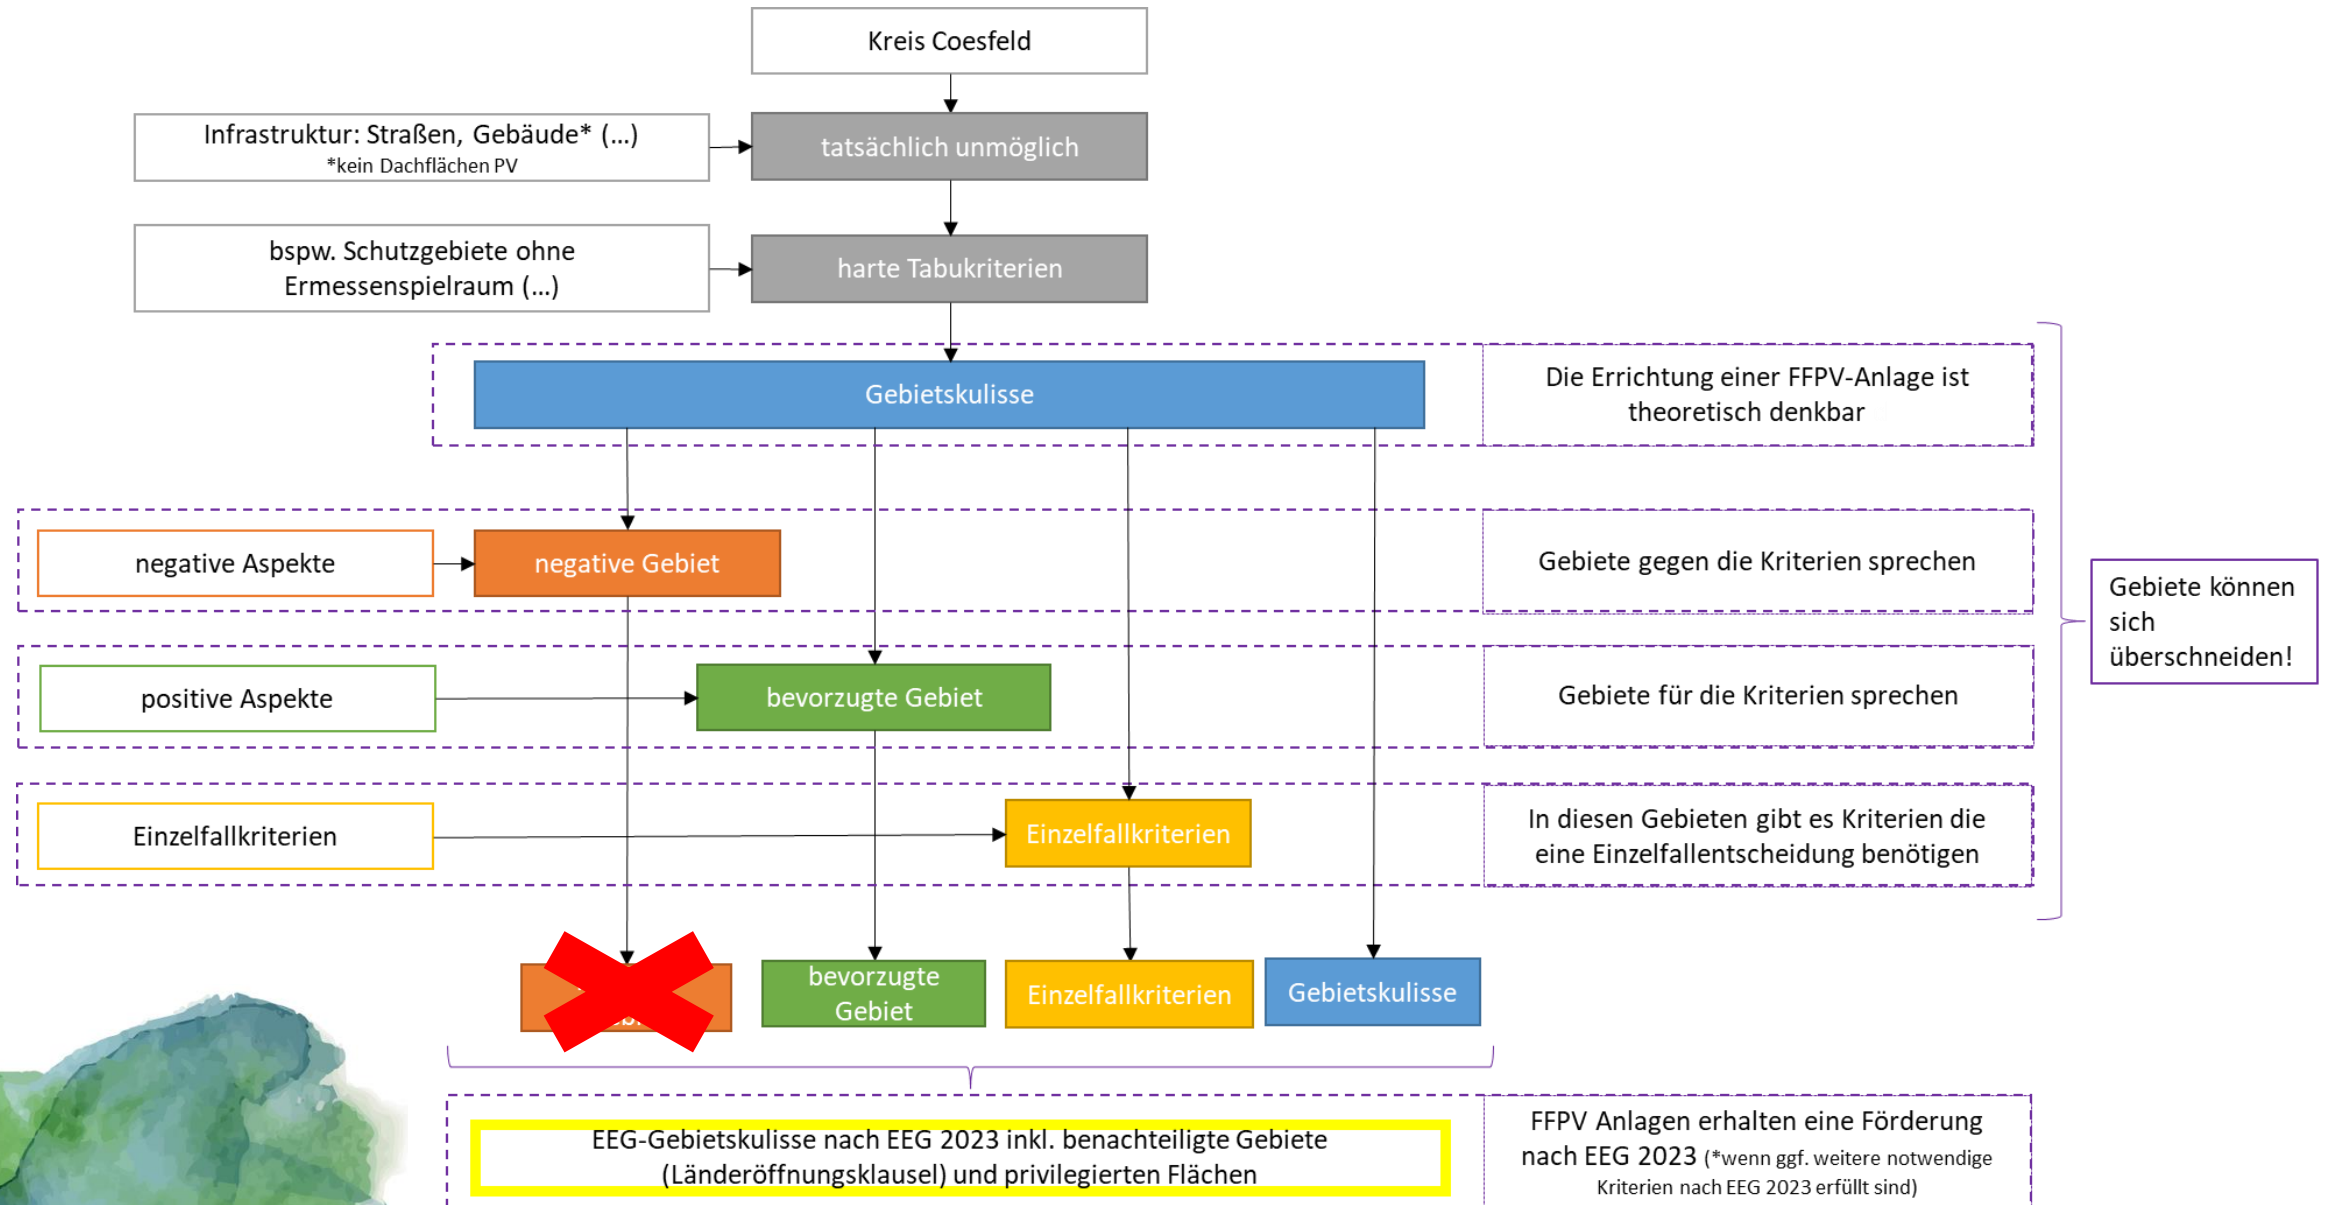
Kreis Coesfeld

Infrastruktur: Straßen, Gebäude* (…)
*kein Dachflächen PV

tatsächlich unmöglich

bspw. Schutzgebiete ohne Ermessenspielraum (…)

harte Tabukriterien

Gebietskulisse

Die Errichtung einer FFPV-Anlage ist theoretisch denkbar

negative Aspekte

negative Gebiet

Gebiete gegen die Kriterien sprechen

Gebiete können sich überschneiden!

positive Aspekte

bevorzugte Gebiet

Gebiete für die Kriterien sprechen

Einzelfallkriterien

Einzelfallkriterien

In diesen Gebieten gibt es Kriterien die eine Einzelfallentscheidung benötigen

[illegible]

bevorzugte Gebiet

Einzelfallkriterien

Gebietskulisse

EEG-Gebietskulisse nach EEG 2023 inkl. benachteiligte Gebiete (Länderöffnungsklausel) und privilegierten Flächen

FFPV Anlagen erhalten eine Förderung nach EEG 2023 (*wenn ggf. weitere notwendige Kriterien nach EEG 2023 erfüllt sind)